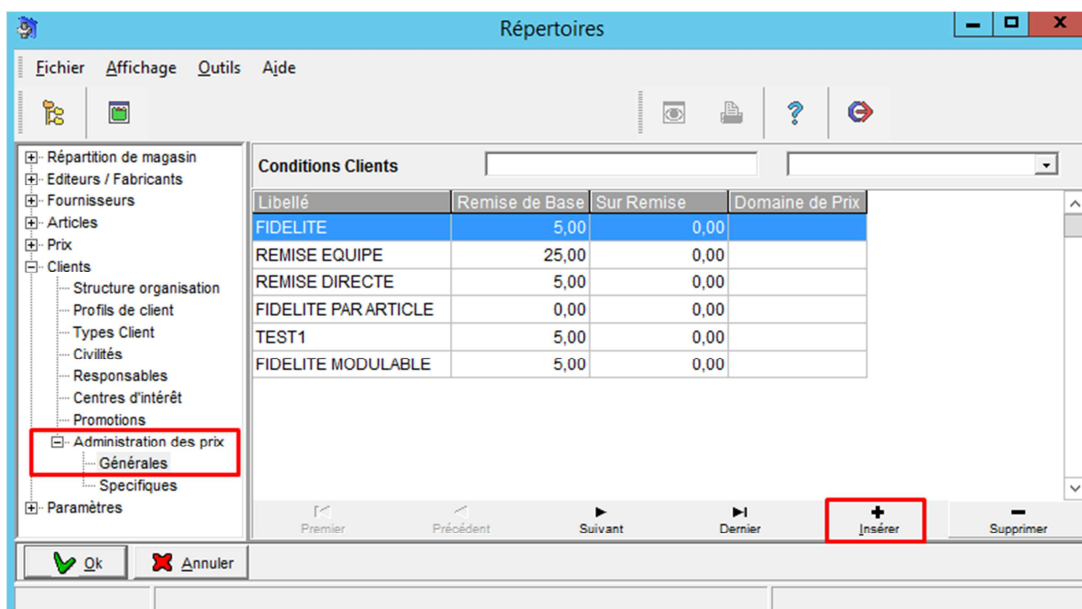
Répertoires

Fichier Affichage Outils Aide

Répartition de magasin
Editeurs / Fabricants
Fournisseurs
Articles
Prix
Clients
Structure organisation
Profils de client
Types Client
Civilités
Responsables
Centres d'intérêt
Promotions
Administration des prix
Générales
Specifiques
Paramètres

Conditions Clients

| Libellé | Remise de Base | Sur Remise | Domaine de Prix |
|---|---|---|---|
| FIDELITE | 5,00 | 0,00 | |
| REMISE EQUIPE | 25,00 | 0,00 | |
| REMISE DIRECTE | 5,00 | 0,00 | |
| FIDELITE PAR ARTICLE | 0,00 | 0,00 | |
| TEST1 | 5,00 | 0,00 | |
| FIDELITE MODULABLE | 5,00 | 0,00 | |

Premier Précédent Suivant Dernier Insérer Supprimer

Ok Annuler